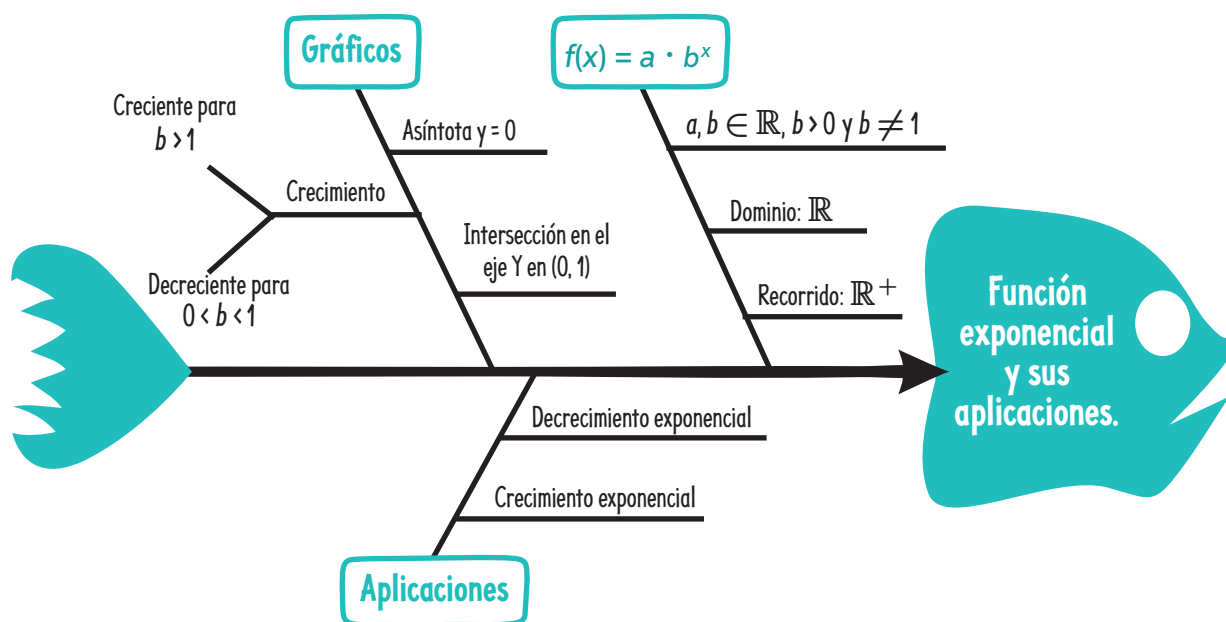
Gráficos

$f(x) = a \cdot b^x$

Creciente para $b > 1$

Asíntota $y = 0$

$a, b \in \mathbb{R}, b > 0$ y $b \neq 1$

Crecimiento

Dominio: $\mathbb{R}$

Intersección en el eje Y en (0, 1)

Decreciente para $0 < b < 1$

Recorrido: $\mathbb{R}^+$

Función exponencial y sus aplicaciones.

Decrecimiento exponencial

Crecimiento exponencial

Aplicaciones